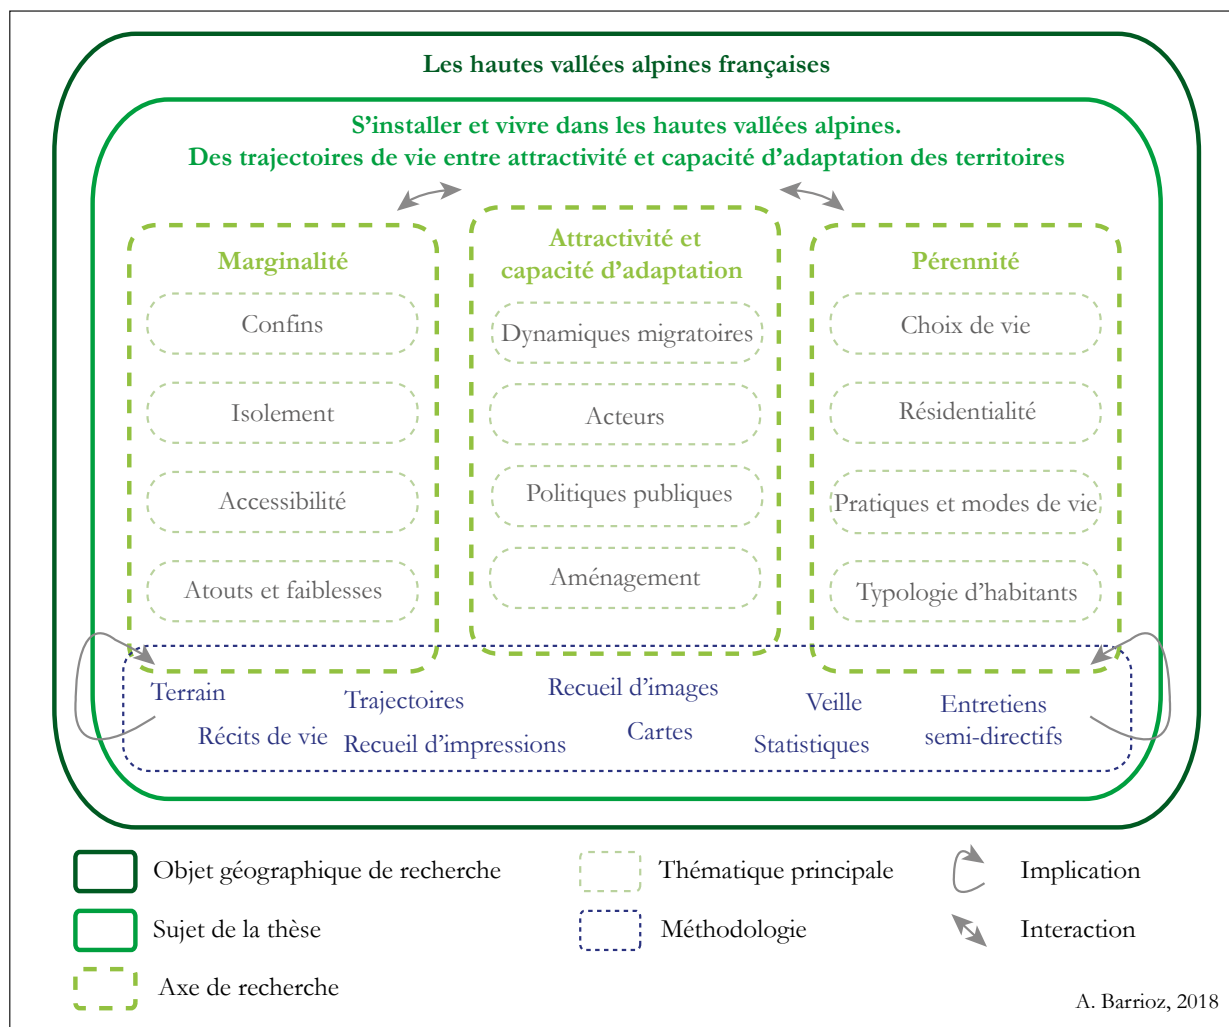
Les hautes vallées alpines françaises

S'installer et vivre dans les hautes vallées alpines.
Des trajectoires de vie entre attractivité et capacité d'adaptation des territoires

Marginalité

Confins

Isolement

Accessibilité

Atouts et faiblesses

Attractivité et capacité d'adaptation

Dynamiques migratoires

Acteurs

Politiques publiques

Aménagement

Pérennité

Choix de vie

Résidentialité

Pratiques et modes de vie

Typologie d'habitants

Terrain
Récits de vie
Trajectoires
Recueil d'impressions
Recueil d'images
Cartes
Veille
Statistiques
Entretiens semi-directifs

Objet géographique de recherche
Sujet de la thèse
Axe de recherche
Thématique principale
Méthodologie
Implication
Interaction

A. Barrioz, 2018